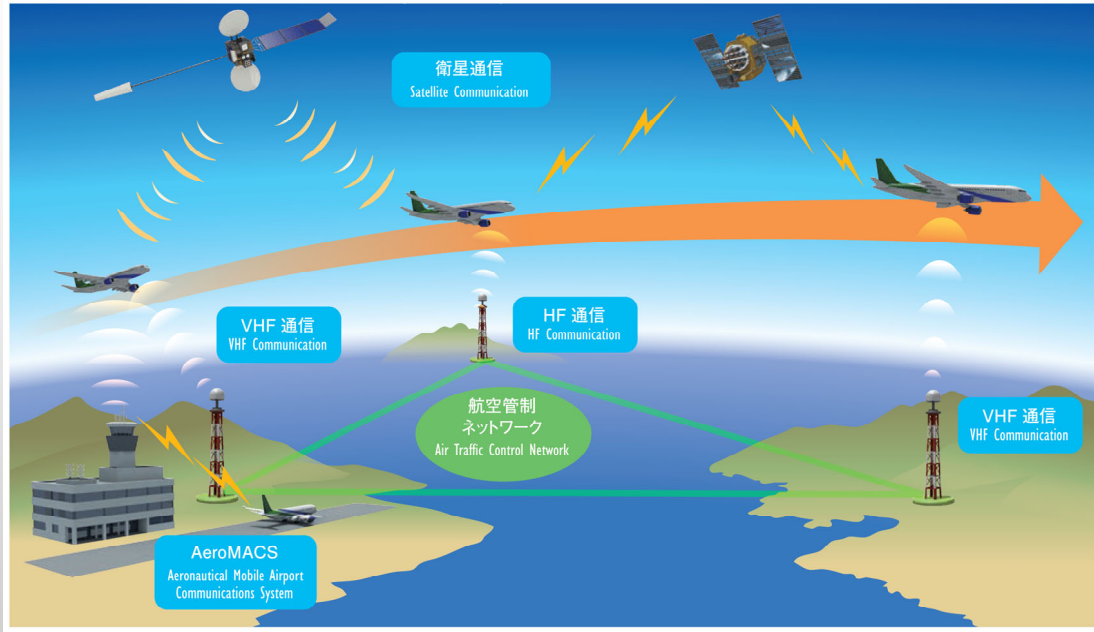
衛星通信
Satellite Communication

VHF 通信
VHF Communication

HF 通信
HF Communication

航空管制
ネットワーク
Air Traffic Control Network

VHF 通信
VHF Communication

AeroMACS
Aeronautical Mobile Airport Communications System